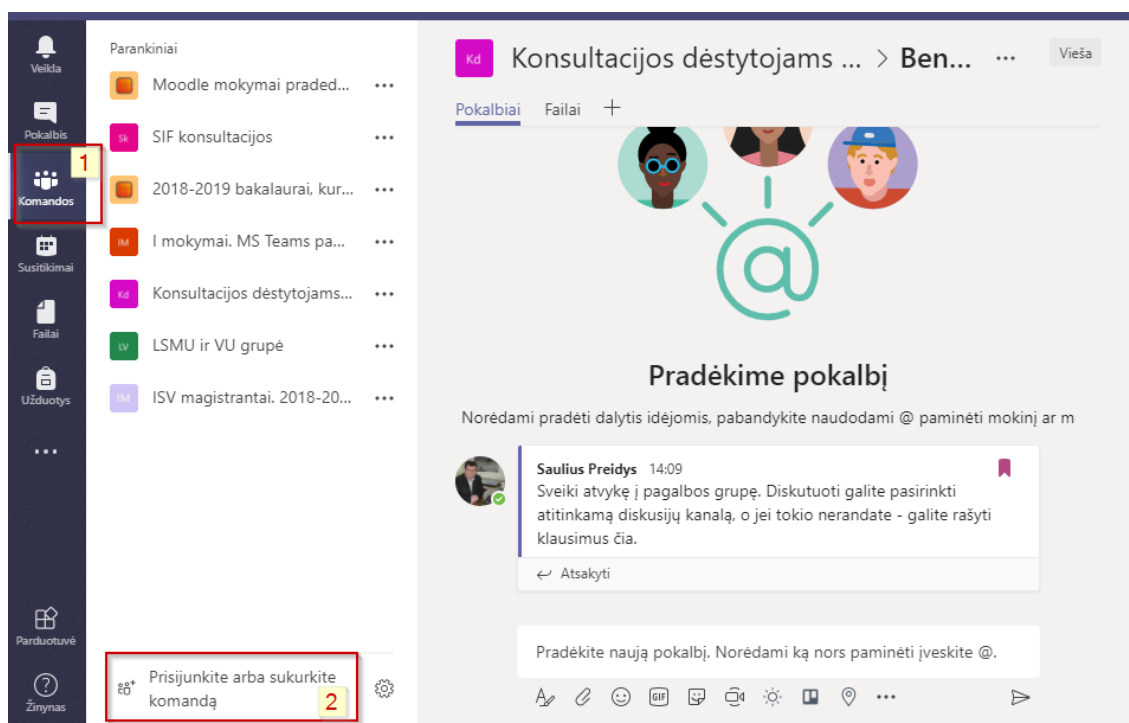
Veikla

Pokalbis

1

Komandos

Susitikimai

Failai

Užduotys

...

Parduotuvė

Žinynas

Parankiniai

Moodle mokymai pradėd... ...

Sk SIF konsultacijos ...

2018-2019 bakalaurai, kur... ...

IM I mokymai. MS Teams pa... ...

Kd Konsultacijos dėstytojams... ...

LV LSMU ir VU grupė ...

IM ISV magistrantai. 2018-20... ...

Prisijunkite arba sukurkite komandą

2

Kd Konsultacijos dėstytojams ... > Ben... ... Vieša

Pokalbiai Failai +

Pradėkime pokalbį

Norėdami pradėti dalytis idėjomis, pabandykite naudodami @ paminėti mokinį ar m

Saulius Preidys 14:09
Sveiki atvykę į pagalbos grupę. Diskutuoti galite pasirinkti atitinkamą diskusijų kanalą, o jei tokio nerandate - galite rašyti klausimus čia.

Atsakyti

Pradėkite naują pokalbį. Norėdami ką nors paminėti įveskite @.

GIF ...